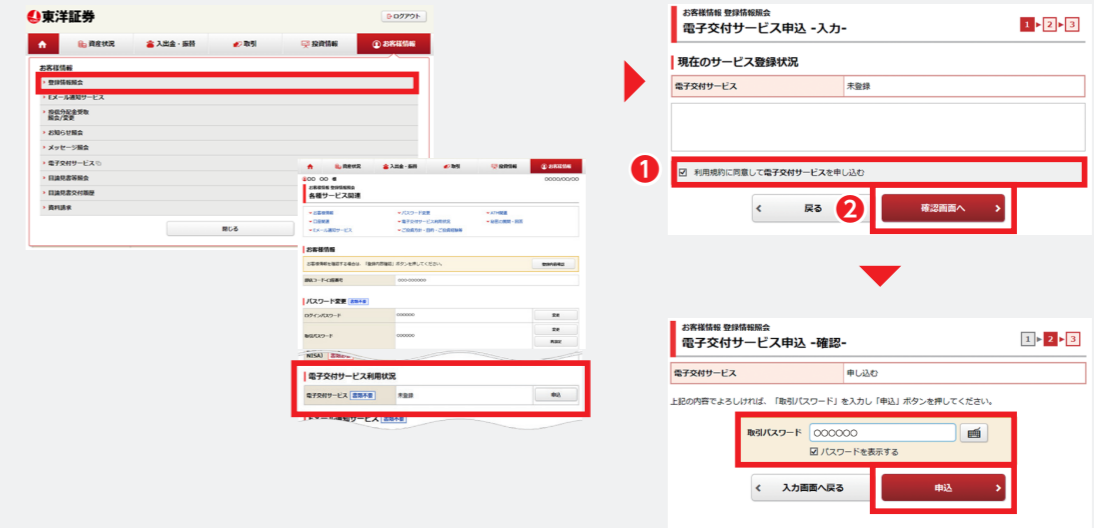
東洋証券

ログアウト

資産状況 入出金・振替 取引 投資情報 お客様情報

お客様情報
登録情報照会
Eメール通知サービス
投信分配金受取
照会/変更
お知らせ照会
メッセージ照会
電子交付サービス
目論見書等照会
目論見書交付履歴
資料請求

閉じる

資産状況 入出金・振替 取引 投資情報 お客様情報

OO OO 様

お客様情報 登録情報照会
各種サービス設定

お客様情報

パスワード変更 変更不要

ログインパスワード ○○○○○○ 変更
取引パスワード ○○○○○○ 変更

電子交付サービス利用状況
電子交付サービス 変更不要 未登録 申込

お客様情報 登録情報照会
電子交付サービス申込 -入力-
1 2 3

現在のサービス登録状況
| 電子交付サービス | 未登録 |
|---|---|

1 利用規約に同意して電子交付サービスを申し込む

戻る 2 確認画面へ

お客様情報 登録情報照会
電子交付サービス申込 -確認-
1 2 3

| 電子交付サービス | 申し込む |
|---|---|

上記の内容でよろしければ、「取引パスワード」を入力し「申込」ボタンを押してください。

取引パスワード ○○○○○○
パスワードを表示する

入力画面へ戻る 申込